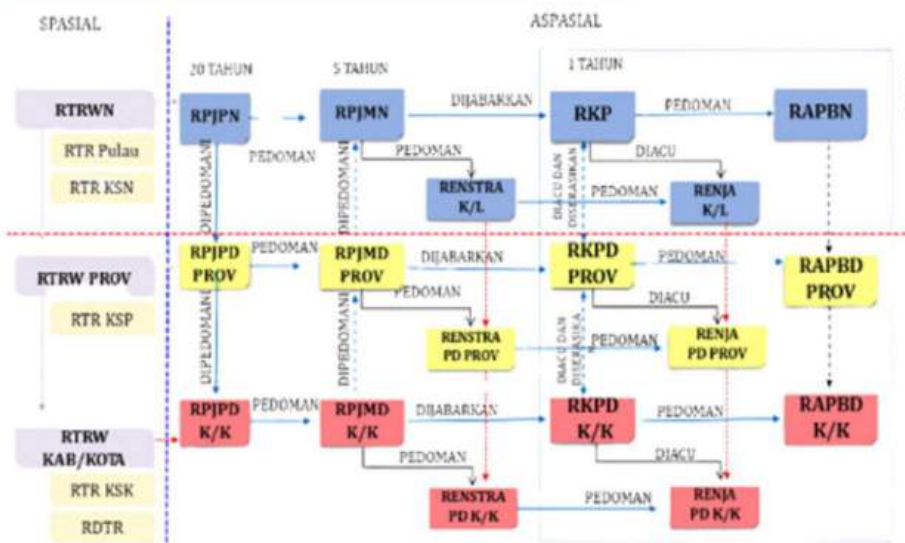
SPASIAL

ASPASIAL

20 TAHUN

5 TAHUN

1 TAHUN

RTRWN

RTR Pulau

RTR KSN

RPJPN

RPJMN

DIJABARKAN

RKP

PEDOMAN

RAPBN

PEDOMAN

DIPEDOMANI

DIPEDOMANI

PEDOMAN

DIACU

RENSTRA K/L

DIACU DAN DISERASIKAN

PEDOMAN

RENJA K/L

RTRW PROV

RTR KSP

RPJPD PROV

PEDOMAN

RPJMD PROV

DIJABARKAN

RKPD PROV

PEDOMAN

RAPBD PROV

PEDOMAN

DIACU

DIPEDOMANI

DIPEDOMANI

RENSTRA PD PROV

DIACU DAN DISERASIKAN

PEDOMAN

RENJA PD PROV

RTRW KAB/KOTA

RTR KSK

RDTR

RPJPD K/K

PEDOMAN

RPJMD K/K

DIJABARKAN

RKPD K/K

PEDOMAN

RAPBD K/K

PEDOMAN

DIACU

RENSTRA PD K/K

PEDOMAN

RENJA PD K/K